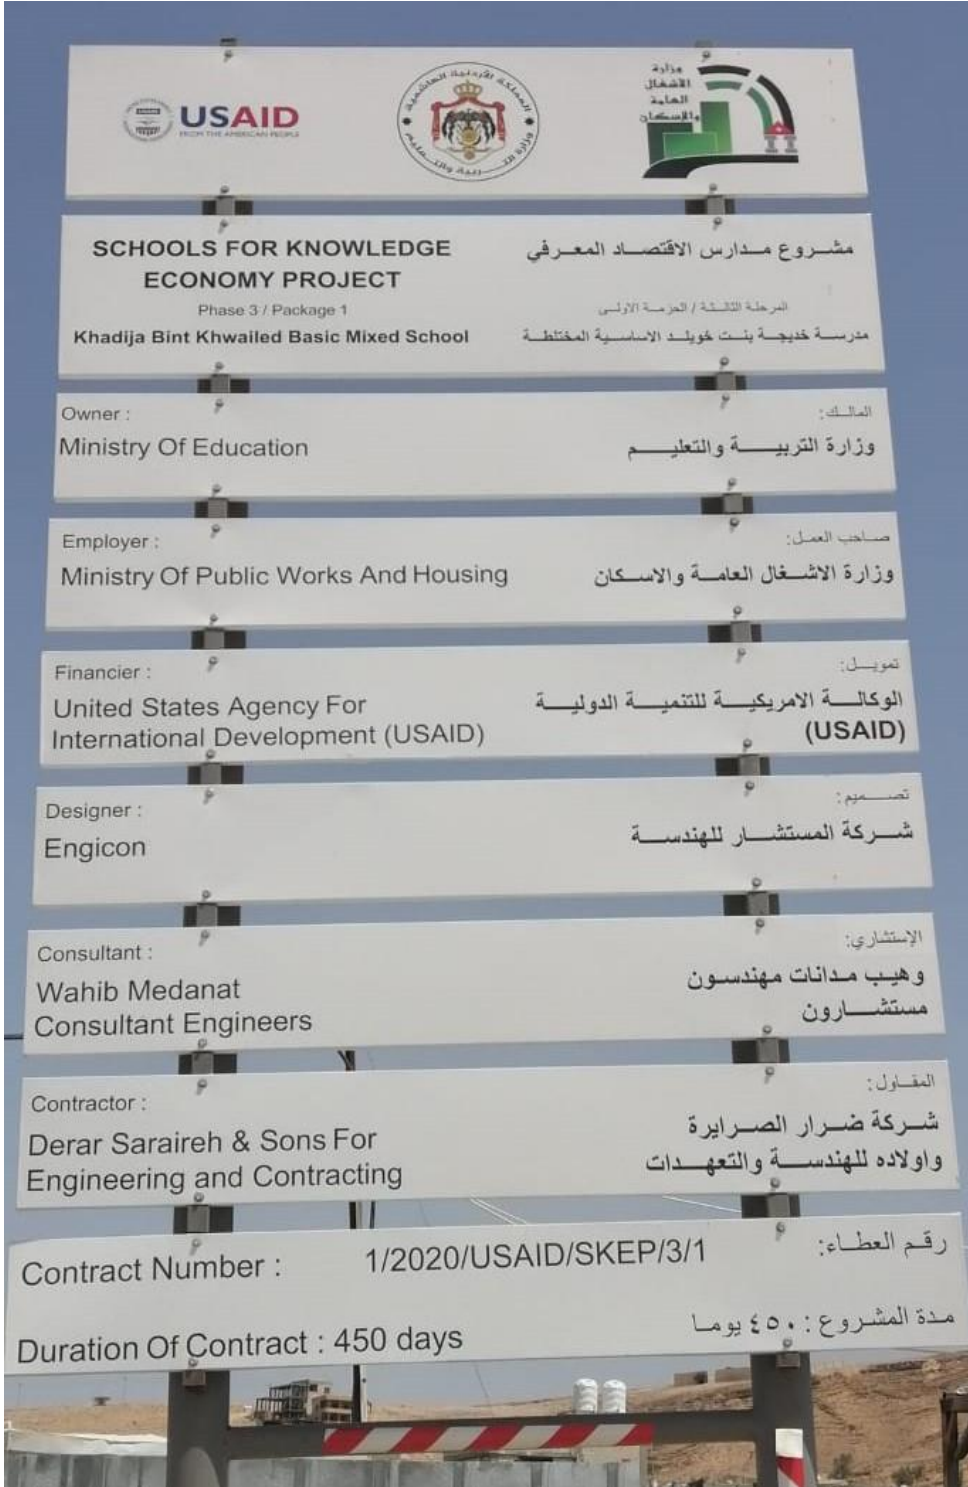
USAID
FROM THE AMERICAN PEOPLE

المملكة الأردنية الهاشمية
وزارة التربية والتعليم

وزارة
الأشغال
العامة
والإسكان

SCHOOLS FOR KNOWLEDGE ECONOMY PROJECT
Phase 3 / Package 1
Khadija Bint Khwailed Basic Mixed School

مشروع مدارس الاقتصاد المعرفي
المرحلة الثالثة / الحزمة الاولى
مدرسة خديجة بنت خويلد الاساسية المختلطة

Owner :
Ministry Of Education

المالك:
وزارة التربية والتعليم

Employer :
Ministry Of Public Works And Housing

صاحب العمل:
وزارة الاشغال العامة والاسكان

Financier :
United States Agency For International Development (USAID)

تمويل:
الوكالة الامريكية للتنمية الدولية
(USAID)

Designer :
Engicon

تصميم:
شركة المستشار للهندسة

Consultant :
Wahib Medanat Consultant Engineers

الإستشاري:
وهيب مدانات مهندسون مستشارون

Contractor :
Derar Saraireh & Sons For Engineering and Contracting

المقاول:
شركة ضرار الصرايرة واولاده للهندسة والتعهدات

Contract Number : 1/2020/USAID/SKEP/3/1

رقم العطاء:

Duration Of Contract : 450 days

مدة المشروع : ٤٥٠ يوما